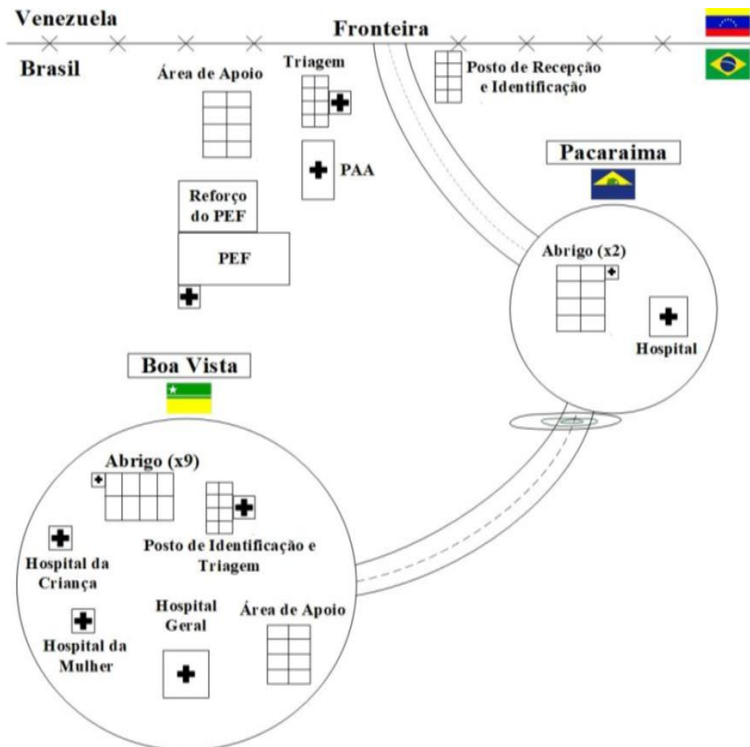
Venezuela

Fronteira

Brasil

Área de Apoio

Triagem

Posto de Recepção e Identificação

PAA

Reforço do PEF

PEF

Pacaraima

Abrigo (x2)

Hospital

Boa Vista

Abrigo (x9)

Hospital da Criança

Posto de Identificação e Triagem

Hospital Geral

Área de Apoio

Hospital da Mulher